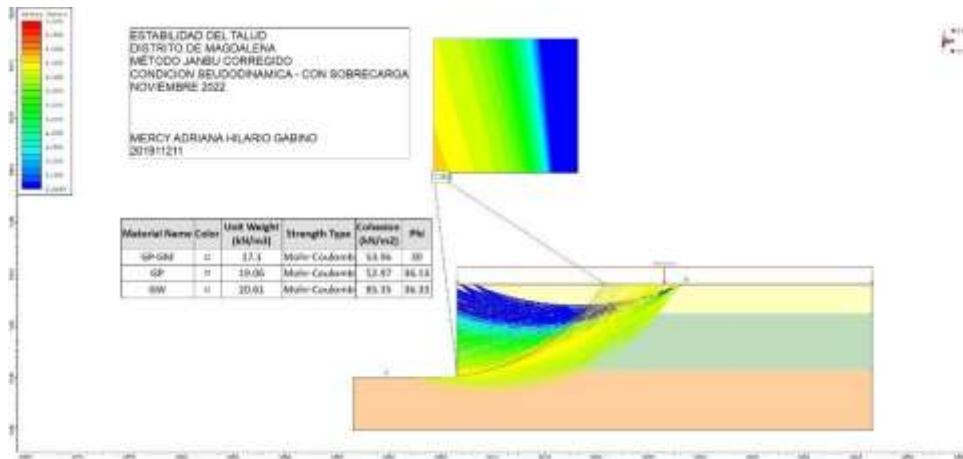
ESTABILIDAD DEL TALUD
DISTRITO DE MAGDALENA
MÉTODO JANBU CORREGIDO
CONDICION SEUDODINAMICA - CON SOBRECARGA
NOVIEMBRE 2022

MERCY ADRIANA HILARIO GABINO
201911211

| Material Name | Color | Unit Weight (kN/m3) | Strength Type | Cohesion (kN/m2) | Phi |
|---|---|---|---|---|---|
| GP-GM | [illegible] | 17.1 | Mohr-Coulomb | 53.96 | 30 |
| GP | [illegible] | 19.06 | Mohr-Coulomb | 52.97 | 36.13 |
| GW | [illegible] | 20.61 | Mohr-Coulomb | 85.35 | 36.31 |

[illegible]